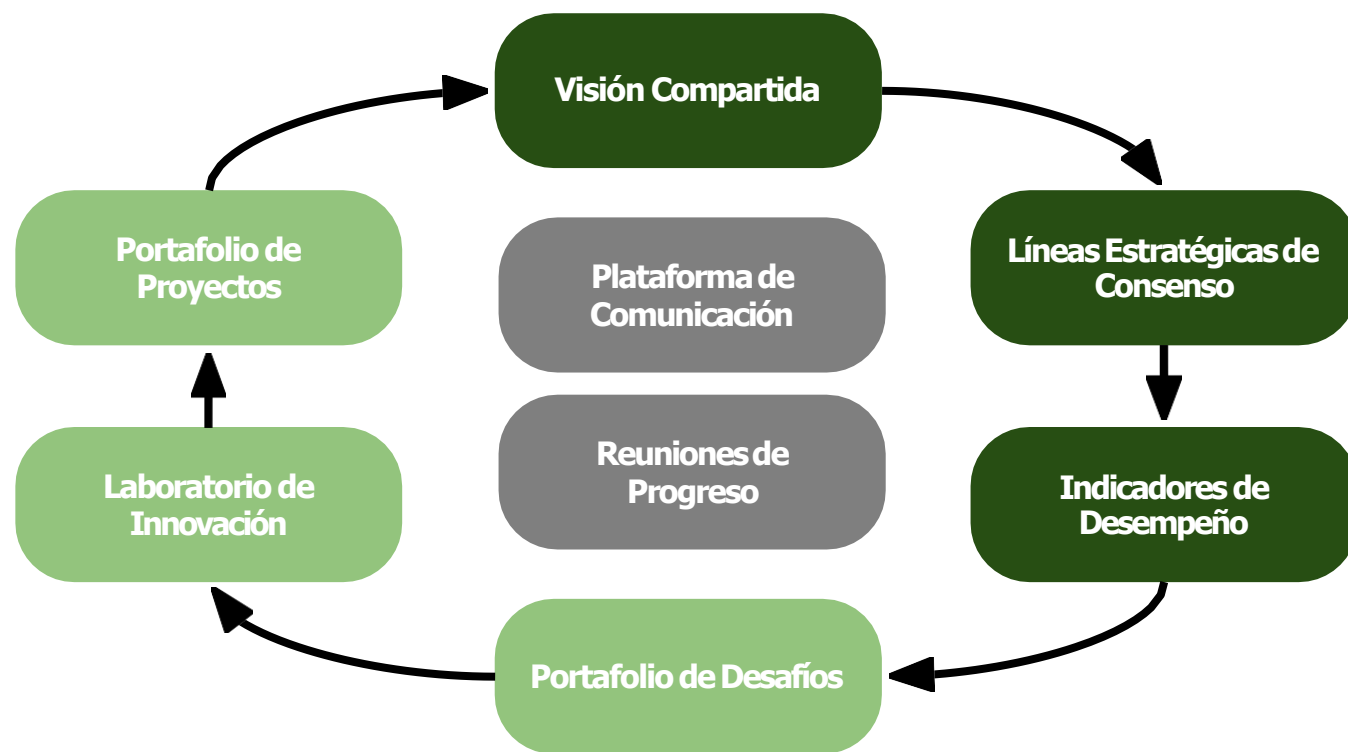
Visión Compartida

Líneas Estratégicas de Consenso

Indicadores de Desempeño

Portafolio de Desafíos

Laboratorio de Innovación

Portafolio de Proyectos

Plataforma de Comunicación

Reuniones de Progreso